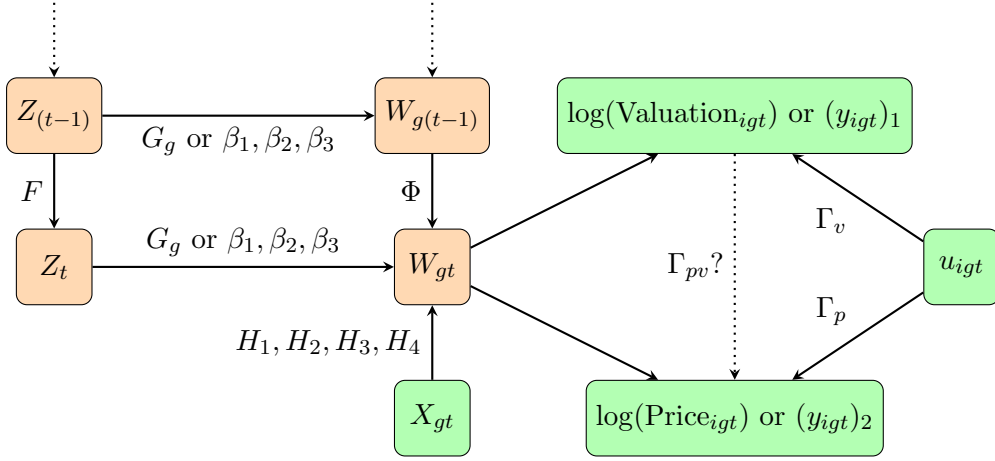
$Z_{(t-1)}$

$W_{g(t-1)}$

$\log(\text{Valuation}_{igt})$ or $(y_{igt})_1$

$G_g$ or $\beta_1, \beta_2, \beta_3$

$F$

$\Phi$

$\Gamma_v$

$Z_t$

$G_g$ or $\beta_1, \beta_2, \beta_3$

$W_{gt}$

$\Gamma_{pv}$?

$u_{igt}$

$\Gamma_p$

$H_1, H_2, H_3, H_4$

$X_{gt}$

$\log(\text{Price}_{igt})$ or $(y_{igt})_2$